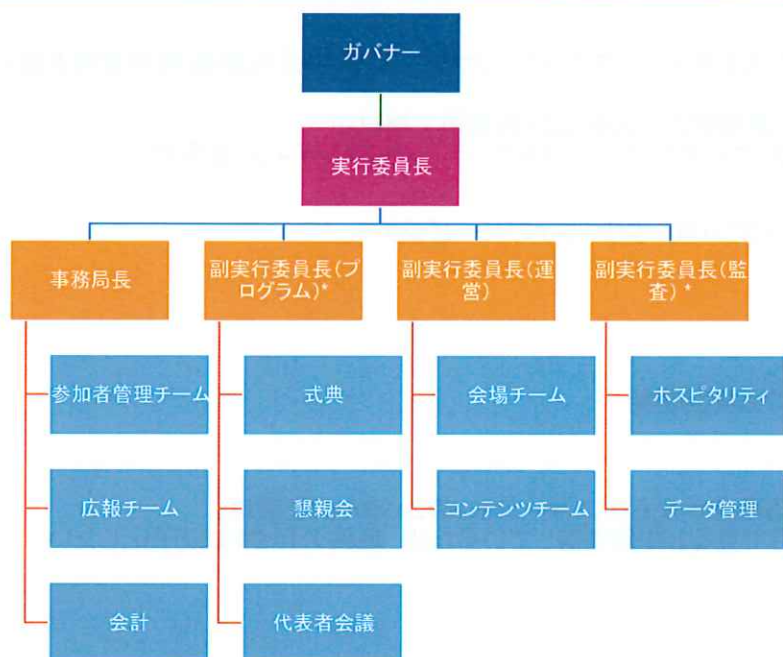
ガバナー

実行委員長

事務局長

副実行委員長(プログラム)*

副実行委員長(運営)

副実行委員長(監査)*

参加者管理チーム

広報チーム

会計

式典

懇親会

代表者会議

会場チーム

コンテンツチーム

ホスピタリティ

データ管理